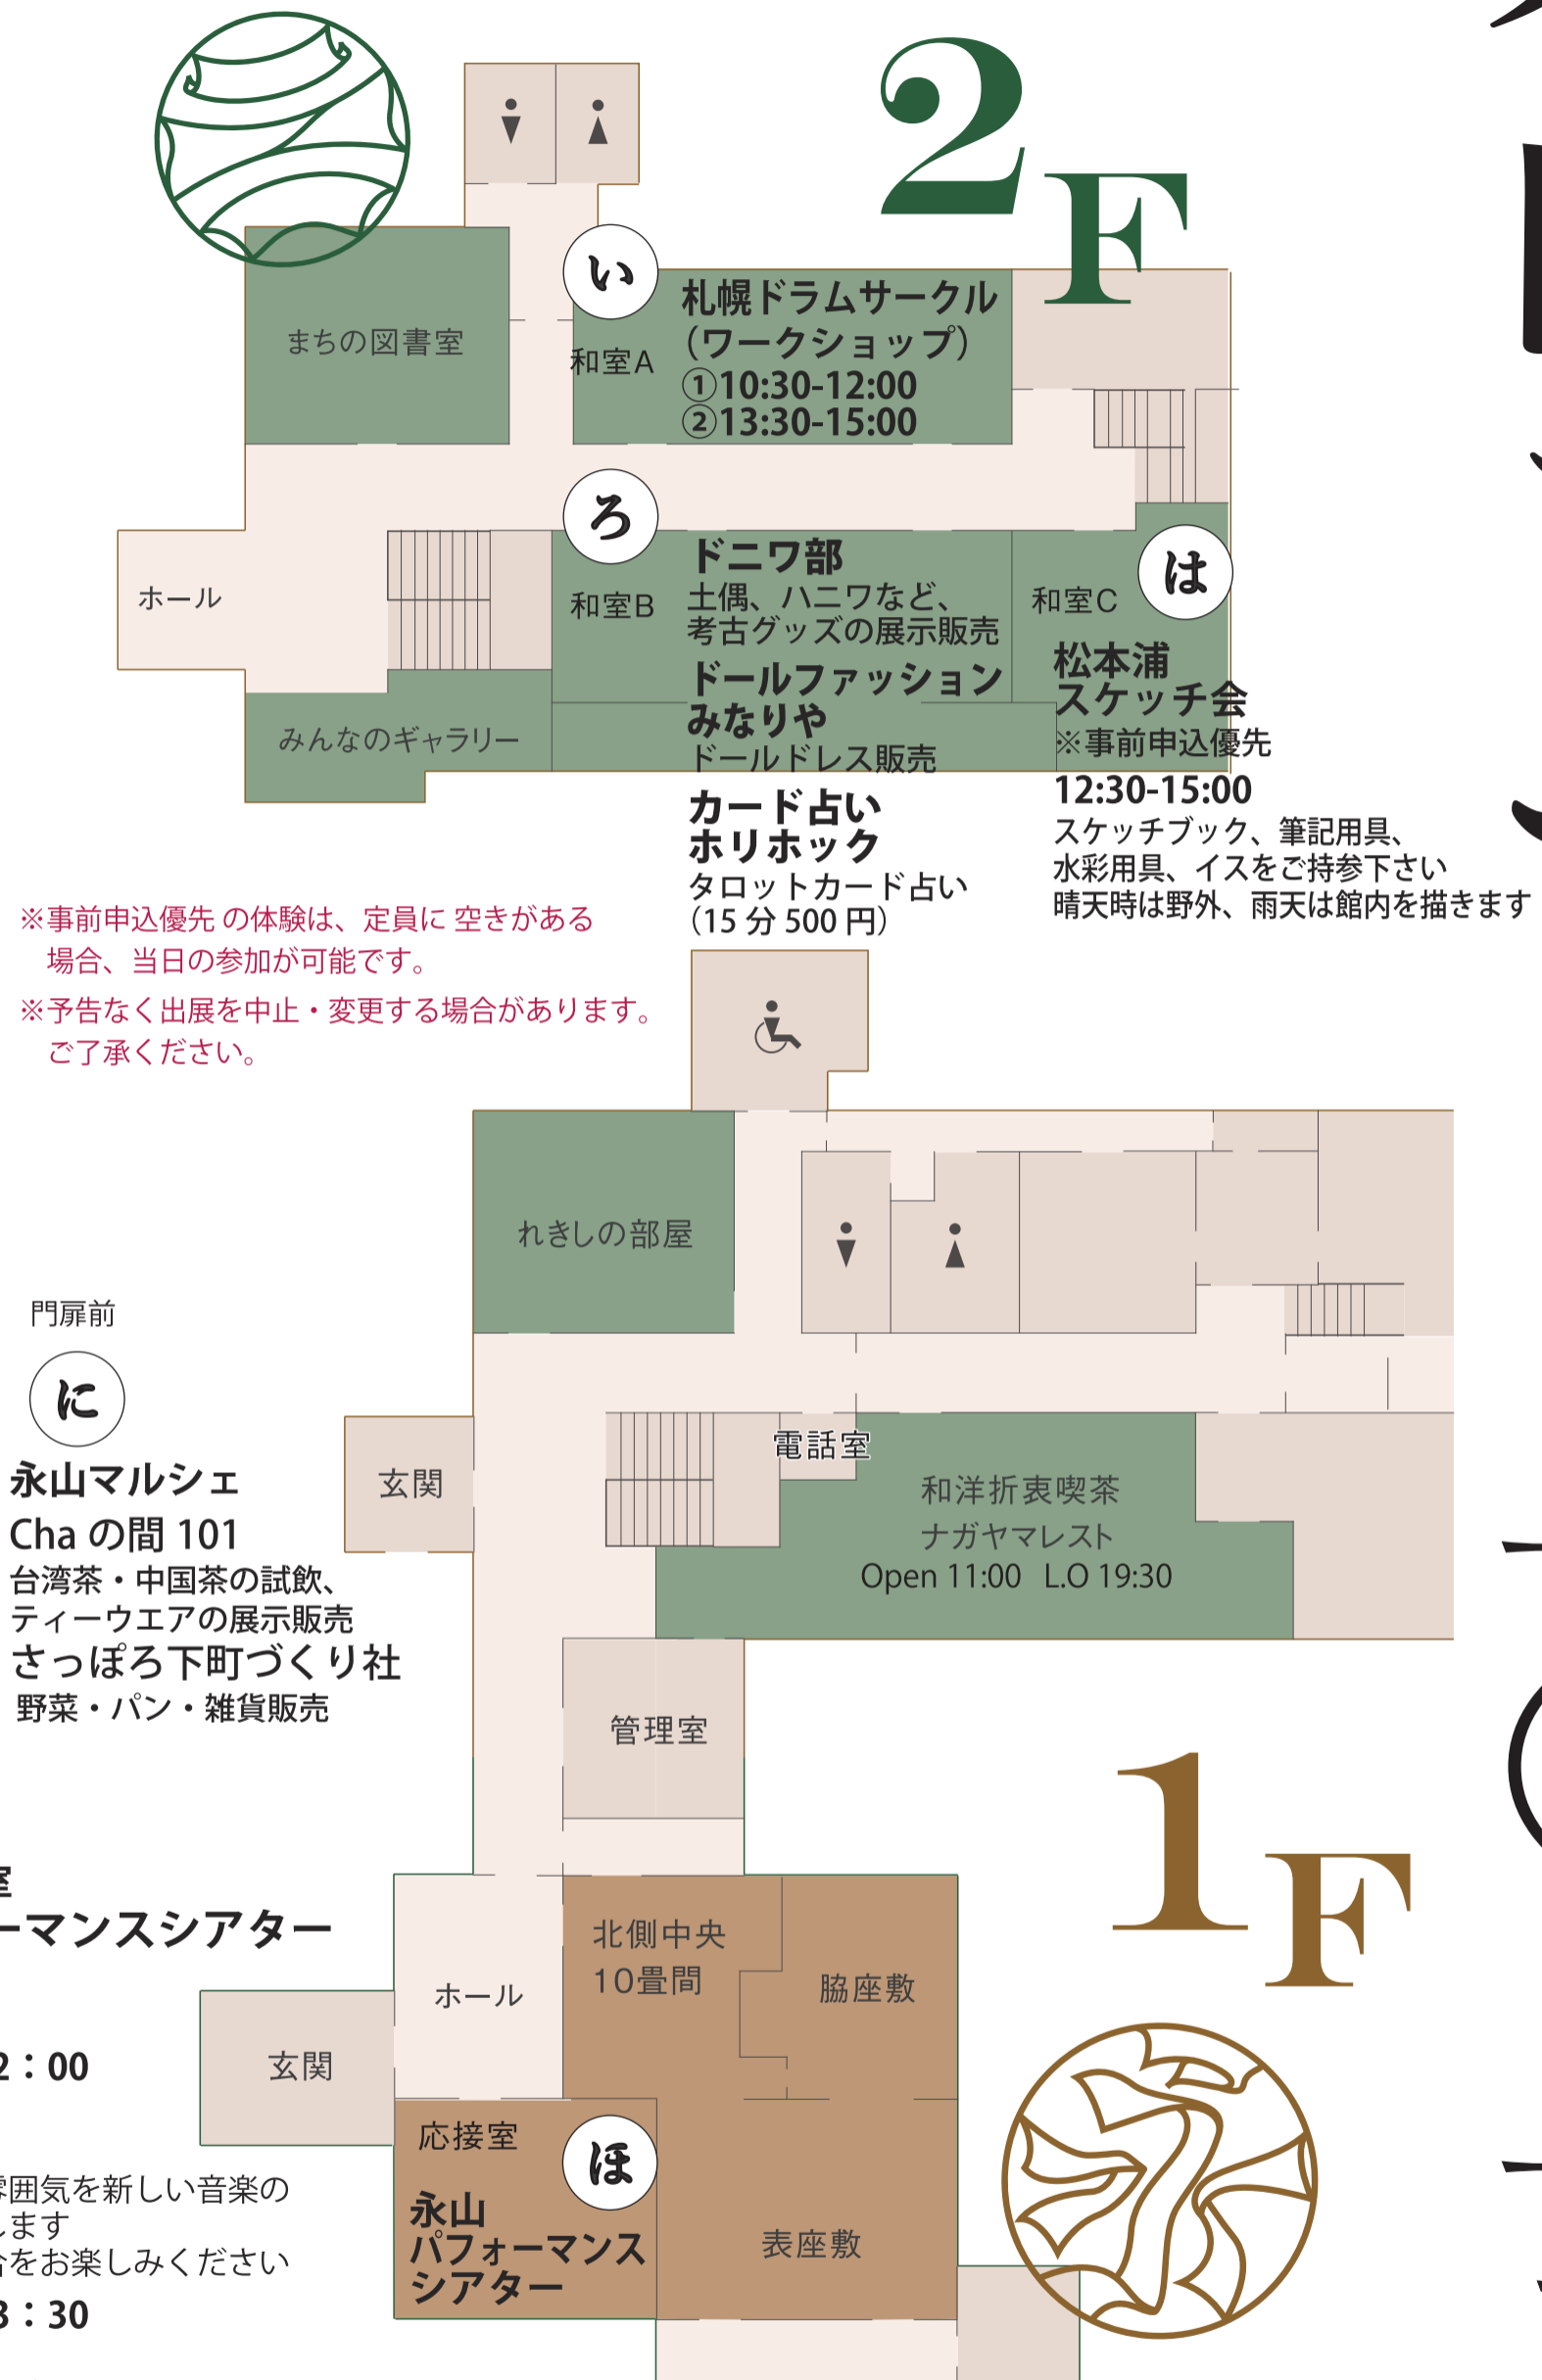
2F

まちの図書室

い
和室A
札幌ドラムサークル
(ワークショップ)
①10:30-12:00
②13:30-15:00

ろ
ホール
和室B
ドニワ部
土偶、ハニワなど、考古グッズの展示販売
ドールファッション
みなりや
ドールドレス販売
みんなのギャラリー

和室C
は
松本浦
スケッチ会
※事前申込優先
12:30-15:00
スケッチブック、筆記用具、水彩用具、イスをご持参下さい
晴天時は野外、雨天は館内を描きます

カード占い
ホリホック
タロットカード占い
(15分 500円)

※事前申込優先 の体験は、定員に 空きがある場合、当日の参加が可能です。
※予告なく出展を中止・変更する場合があります。ご了承ください。

れきしの部屋

門扉前
に
永山マルシェ
Cha の間 101
台湾茶・中国茶の試飲、ティーウエアの展示販売
さっぽろ下町づくり社
野菜・パン・雑貨販売

玄関
電話室
和洋折衷喫茶
ナガヤマレスト
Open 11:00 L.O 19:30

管理室

1F

室
ーマンスシアター
2：00

ホール
北側中央
10畳間
脇座敷
玄関

応接室
ほ
永山
パフォーマンス
シアター
表座敷

雰囲気を新しい音楽の
します
合をお楽しみください
3：30